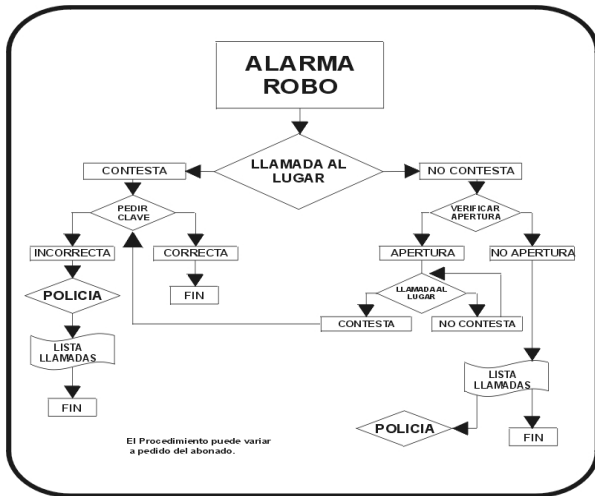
ALARMA ROBO

LLAMADA AL LUGAR

CONTESTA

NO CONTESTA

PEDIR CLAVE

VERIFICAR APERTURA

INCORRECTA

CORRECTA

APERTURA

NO APERTURA

POLICIA

FIN

LLAMADA AL LUGAR

CONTESTA

NO CONTESTA

LISTA LLAMADAS

FIN

LISTA LLAMADAS

POLICIA

FIN

El Procedimiento puede variar a pedido del abonado.